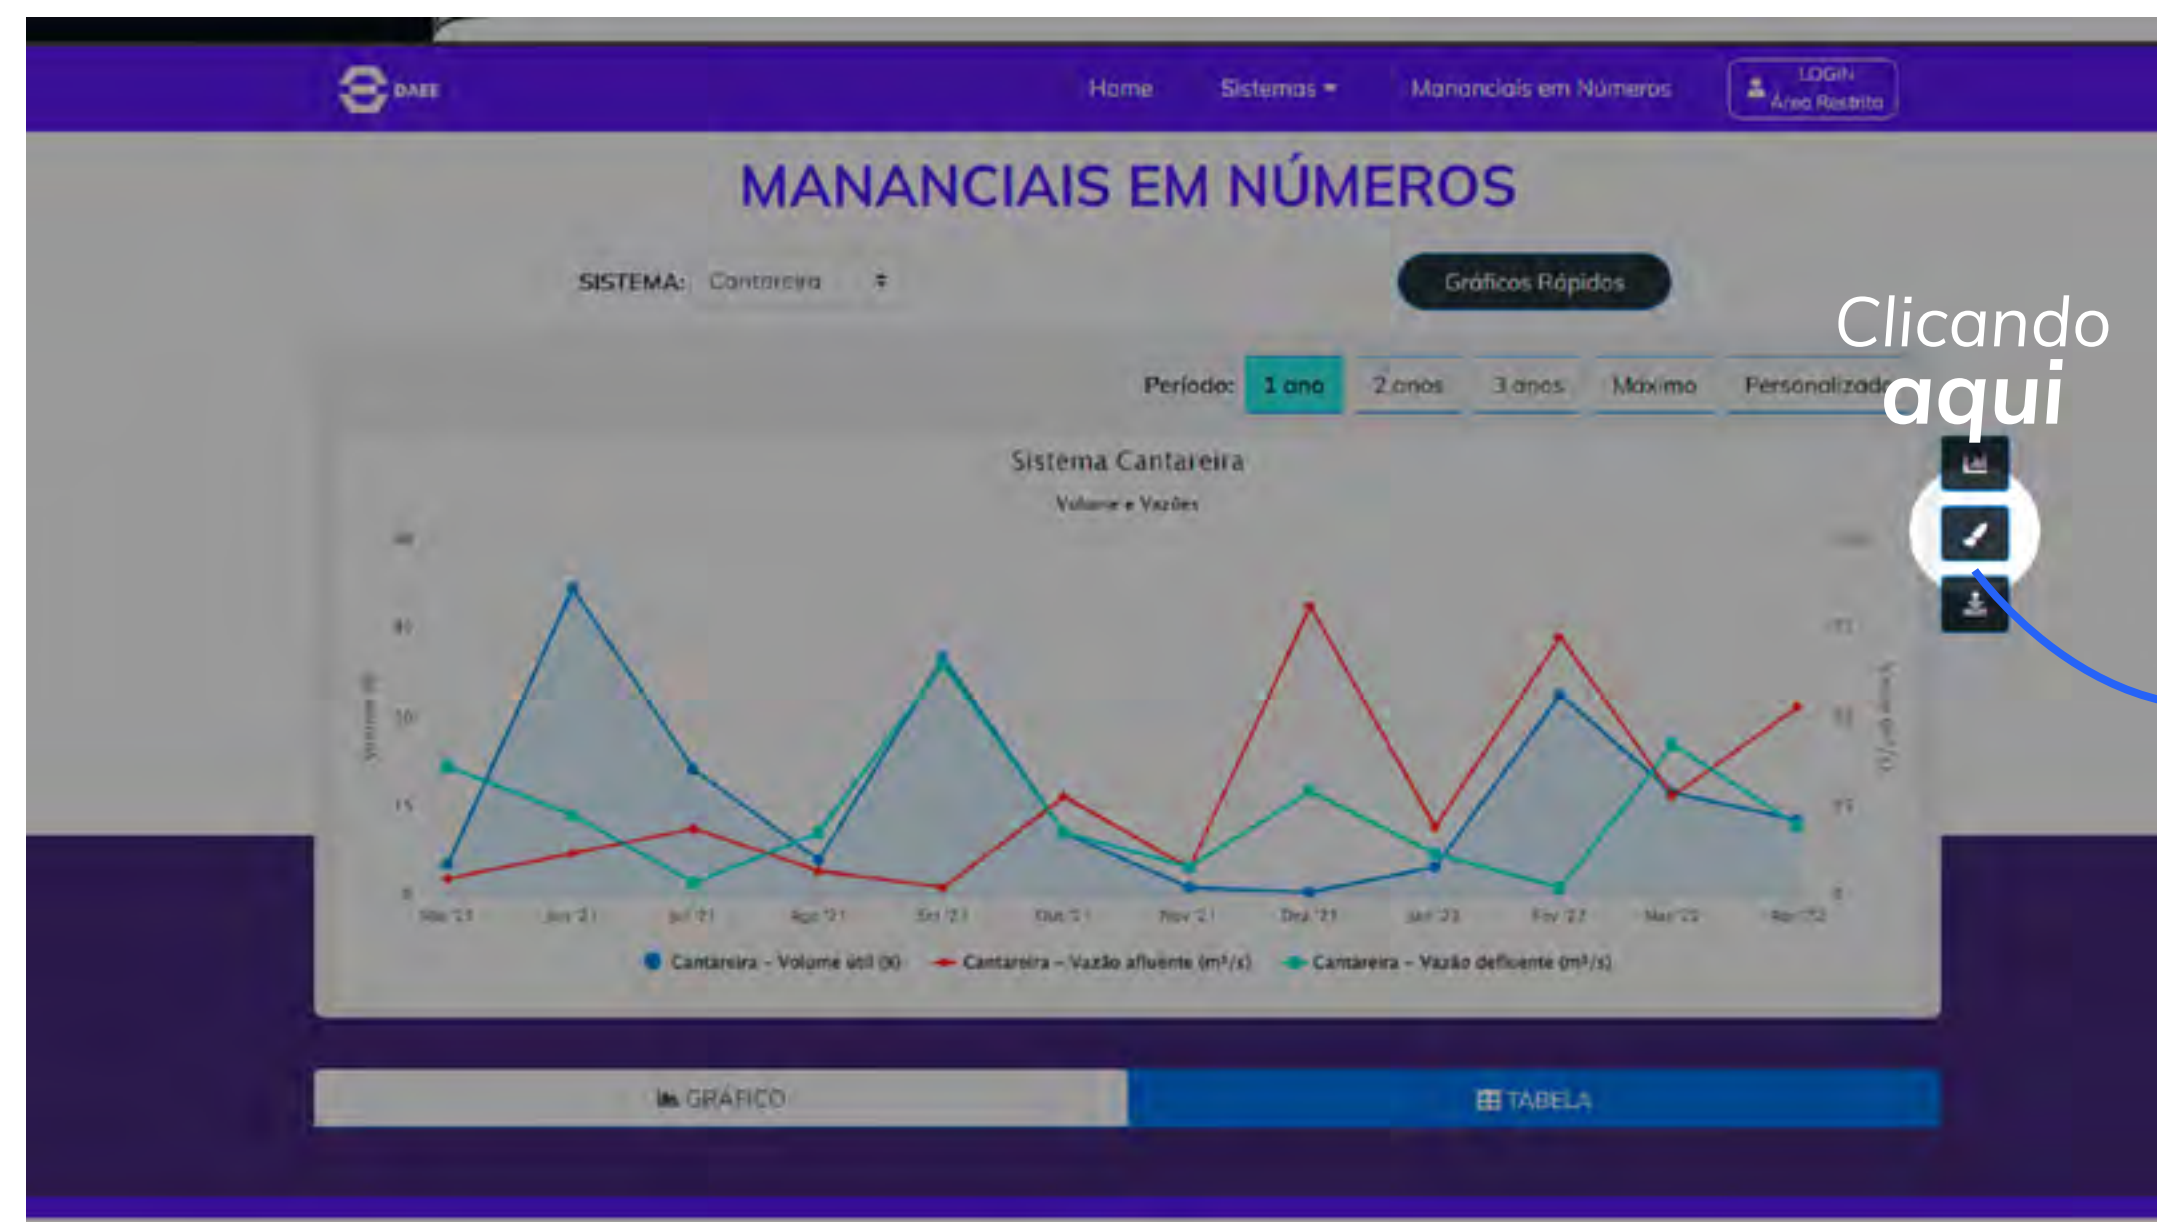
DAEE

Home Sistemas Mananciais em Números LOGIN Área Restrita

MANANCIAIS EM NÚMEROS

SISTEMA: Cantareira

Gráficos Rápidos

Clicando aqui

Período: 1 ano 2 anos 3 anos Máximo Personalizado

Sistema Cantareira

Volume e Vazões

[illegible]

Mai '21 Jun '21 Jul '21 Ago '21 Set '21 Out '21 Nov '21 Dez '21 Jan '22 Fev '22 Mar '22 Abr '22

Cantareira - Volume útil (%) Cantareira - Vazão afluente (m³/s) Cantareira - Vazão defluente (m³/s)

GRÁFICO TABELA